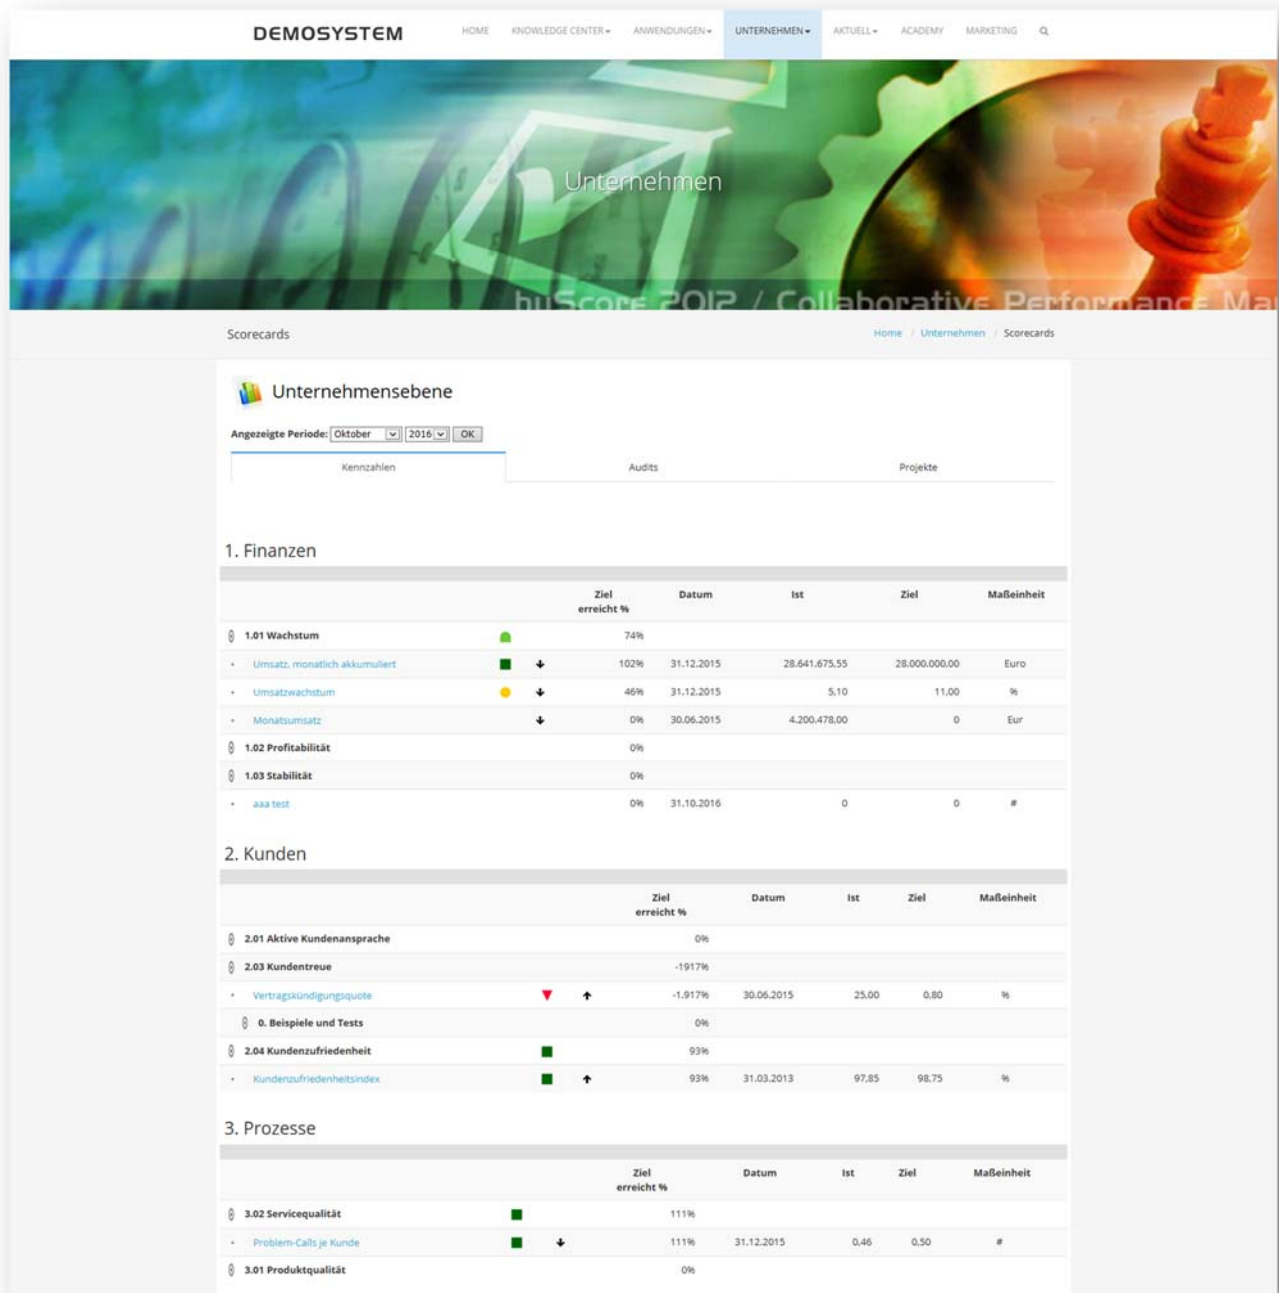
DEMOSYSTEM

HOME KNOWLEDGE CENTER ▾ ANWENDUNGEN ▾ UNTERNEHMEN ▾ AKTUELL ▾ ACADEMY MARKETING

Unternehmen

huScore 2012 / Collaborative Performance Ma

Scorecards

Home / Unternehmen / Scorecards

Unternehmensebene

Angezeigte Periode: Oktober 2016 OK

Kennzahlen | Audits | Projekte

1. Finanzen

| | | | Ziel erreicht % | Datum | Ist | Ziel | Maßeinheit |
|---|---|---|---|---|---|---|---|
| 1.01 Wachstum | | | 74% | | | | |
| Umsatz, monatlich akkumuliert | | ↓ | 102% | 31.12.2015 | 28.641.675,55 | 28.000.000,00 | Euro |
| Umsatzwachstum | | ↓ | 46% | 31.12.2015 | 5,10 | 11,00 | % |
| Monatsumsatz | | ↓ | 0% | 30.06.2015 | 4.200.478,00 | 0 | Eur |
| 1.02 Profitabilität | | | 0% | | | | |
| 1.03 Stabilität | | | 0% | | | | |
| aaa test | | | 0% | 31.10.2016 | 0 | 0 | # |

2. Kunden

| | | | Ziel erreicht % | Datum | Ist | Ziel | Maßeinheit |
|---|---|---|---|---|---|---|---|
| 2.01 Aktive Kundenansprache | | | 0% | | | | |
| 2.03 Kundentreue | | | -1917% | | | | |
| Vertragskündigungsquote | | ↑ | -1.917% | 30.06.2015 | 25,00 | 0,80 | % |
| 0. Beispiele und Tests | | | 0% | | | | |
| 2.04 Kundenzufriedenheit | | | 93% | | | | |
| Kundenzufriedenheitsindex | | ↑ | 93% | 31.03.2013 | 97,85 | 98,75 | % |

3. Prozesse

| | | | Ziel erreicht % | Datum | Ist | Ziel | Maßeinheit |
|---|---|---|---|---|---|---|---|
| 3.02 Servicequalität | | | 111% | | | | |
| Problem-Calls je Kunde | | ↓ | 111% | 31.12.2015 | 0,46 | 0,50 | # |
| 3.01 Produktqualität | | | 0% | | | | |